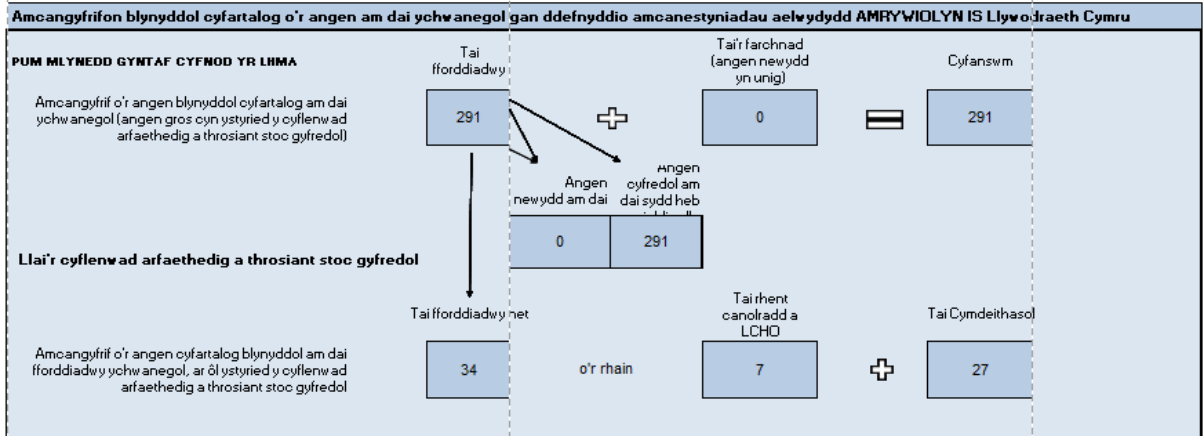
Amcangyfrifon blynyddol cyfartalog o'r angen am dai ychwanegol gan ddefnyddio amcanestyniadau aelwydydd AMRYWIOLYN IS Llywodraeth Cymru

PUM MLYNEDD GYNTAF CYFNOD YR LHMA

Tai fforddiadwy

Tai'r farchnad (angen newydd yn unig)

Cyfanswm

Amcangyfrif o'r angen blynyddol cyfartalog am dai ychwanegol (angen gros cyn ystyried y cyflenwad arfaethedig a throsiant stoc gyfredol)

291

0

291

Angen newydd am dai

Angen cyfredol am dai sydd heb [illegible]

0

291

Llai'r cyflenwad arfaethedig a throsiant stoc gyfredol

Tai fforddiadwy net

Tai rhent canolradd a LCHO

Tai Cymdeithasol

Amcangyfrif o'r angen cyfartalog blynyddol am dai fforddiadwy ychwanegol, ar ôl ystyried y cyflenwad arfaethedig a throsiant stoc gyfredol

34

o'r rhain

7

27